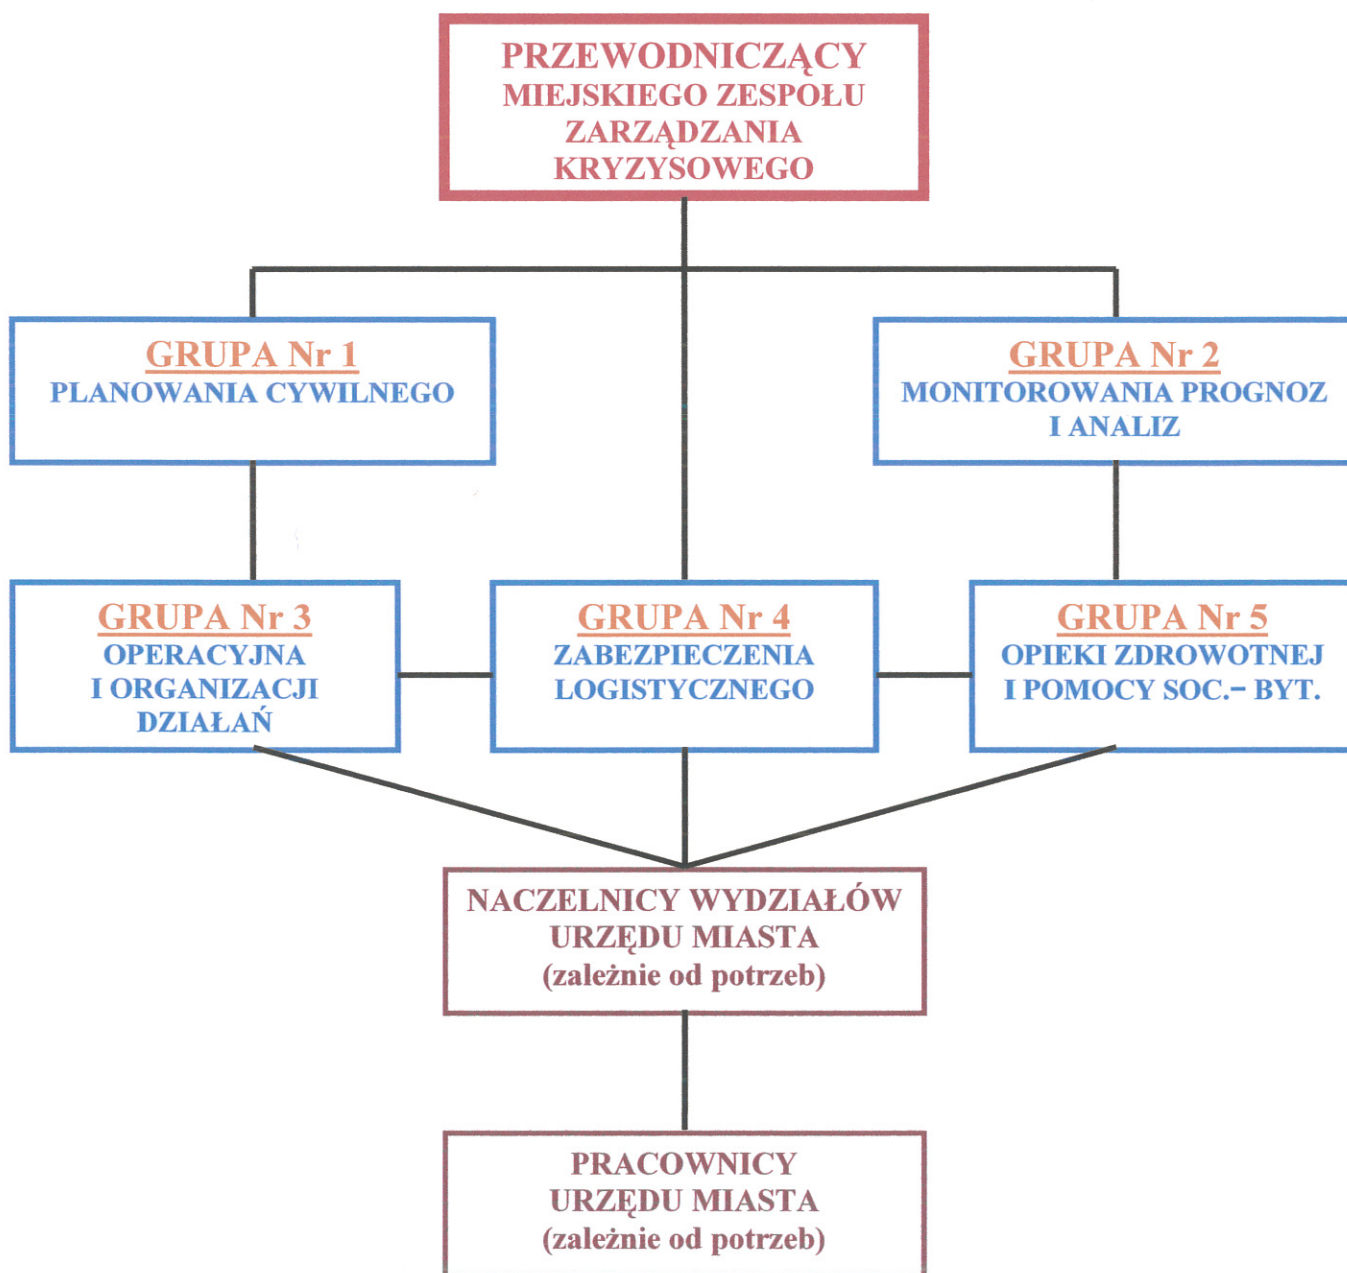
PRZEWODNICZĄCY
MIEJSKIEGO ZESPOŁU
ZARZĄDZANIA
KRYZYSOWEGO

GRUPA Nr 1
PLANOWANIA CYWILNEGO

GRUPA Nr 2
MONITOROWANIA PROGNOZ
I ANALIZ

GRUPA Nr 3
OPERACYJNA
I ORGANIZACJI
DZIAŁAŃ

GRUPA Nr 4
ZABEZPIECZENIA
LOGISTYCZNEGO

GRUPA Nr 5
OPIEKI ZDROWOTNEJ
I POMOCY SOC.– BYT.

NACZELNICY WYDZIAŁÓW
URZĘDU MIASTA
(zależnie od potrzeb)

PRACOWNICY
URZĘDU MIASTA
(zależnie od potrzeb)